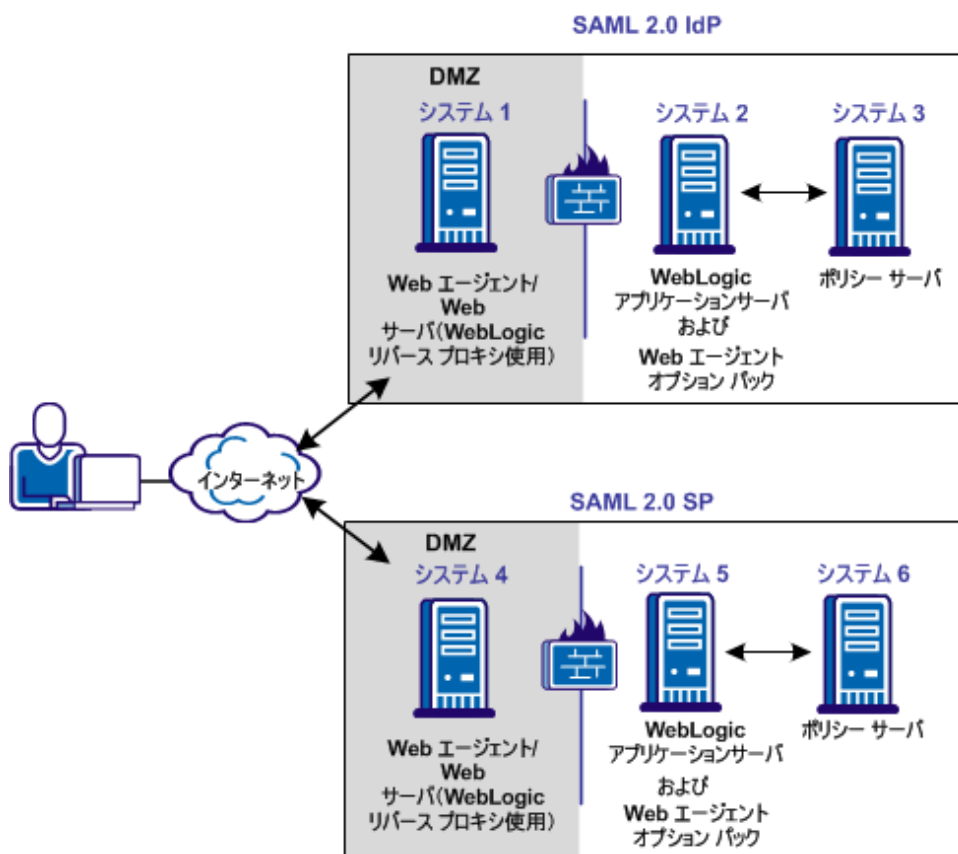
SAML 2.0 IdP

DMZ

システム 1

Web エージェント/ Web サーバ(WebLogic リバース プロキシ使用)

システム 2

WebLogic アプリケーションサーバ および Web エージェント オプション パック

システム 3

ポリシー サーバ

インターネット

SAML 2.0 SP

DMZ

システム 4

Web エージェント/ Web サーバ(WebLogic リバース プロキシ使用)

システム 5

WebLogic アプリケーションサーバ および Web エージェント オプション パック

システム 6

ポリシー サーバ